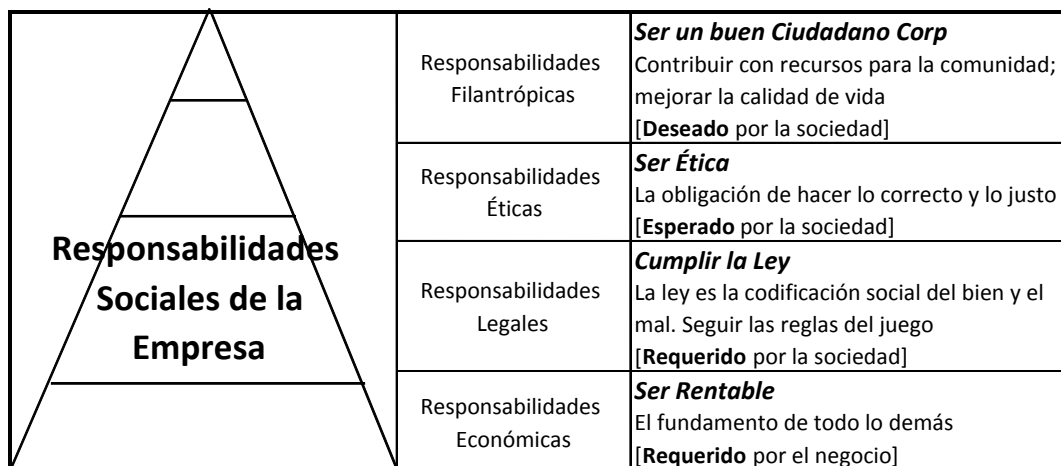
**Responsabilidades Sociales de la Empresa**

| Responsabilidades Filantrópicas | ***Ser un buen Ciudadano Corp*** Contribuir con recursos para la comunidad; mejorar la calidad de vida [**Deseado** por la sociedad] |
|---|---|
| Responsabilidades Éticas | ***Ser Ética*** La obligación de hacer lo correcto y lo justo [**Esperado** por la sociedad] |
| Responsabilidades Legales | ***Cumplir la Ley*** La ley es la codificación social del bien y el mal. Seguir las reglas del juego [**Requerido** por la sociedad] |
| Responsabilidades Económicas | ***Ser Rentable*** El fundamento de todo lo demás [**Requerido** por el negocio] |